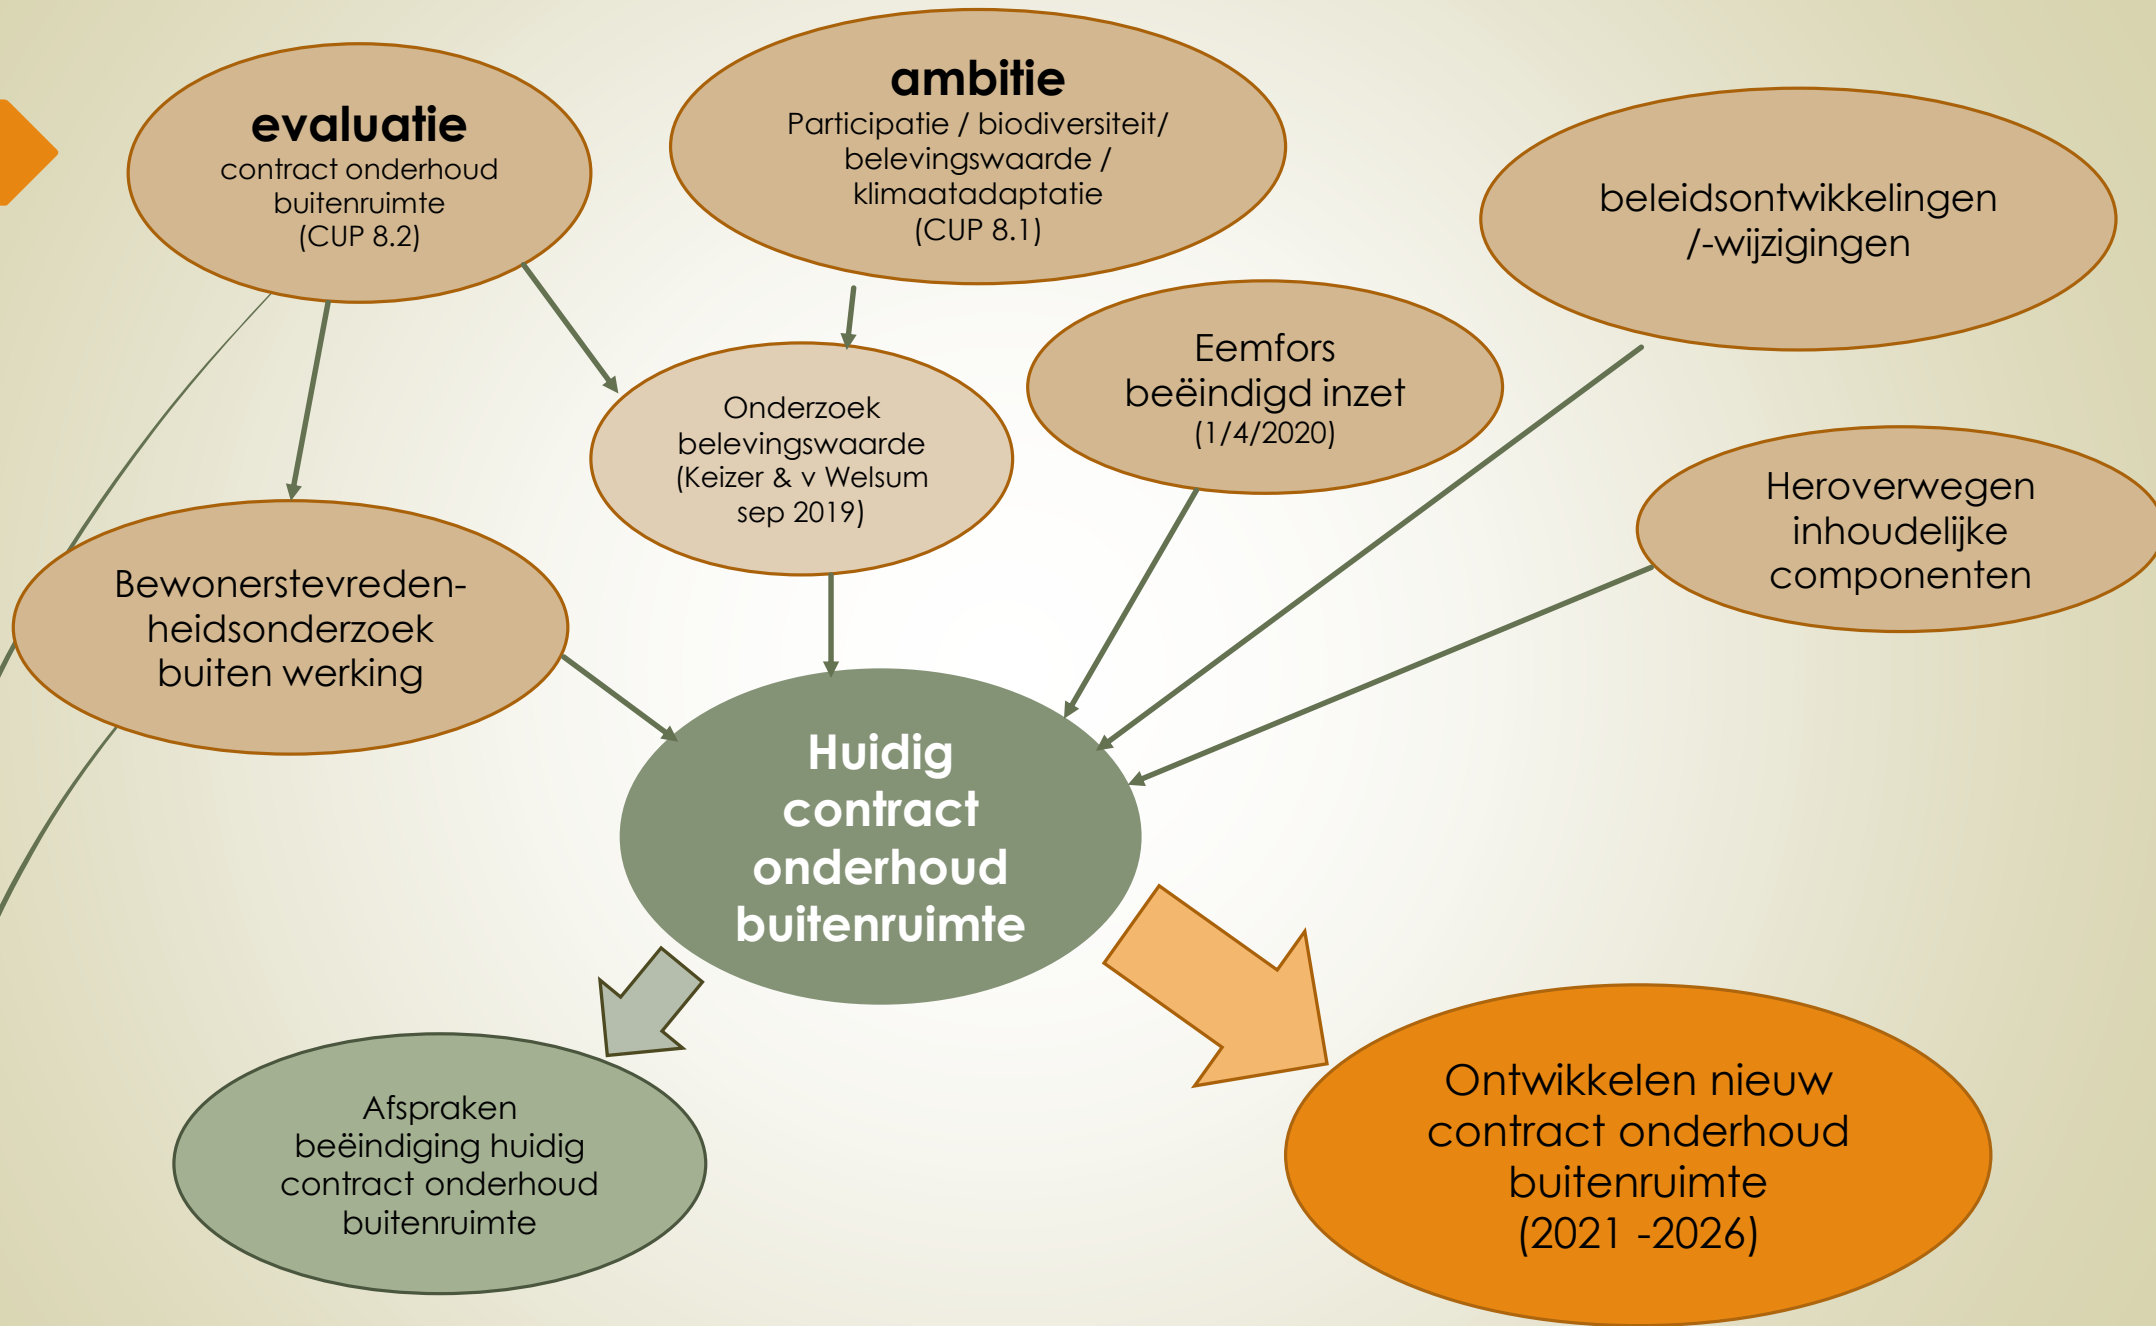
evaluatie
contract onderhoud buitenruimte (CUP 8.2)

ambitie
Participatie / biodiversiteit/ belevingswaarde / klimaatadaptatie (CUP 8.1)

beleidsontwikkelingen /-wijzigingen

Onderzoek belevingswaarde (Keizer & v Welsum sep 2019)

Eemfors beëindigd inzet (1/4/2020)

Heroverwegen inhoudelijke componenten

Bewonerstevredenheidsonderzoek buiten werking

Huidig contract onderhoud buitenruimte

Afspraken beëindiging huidig contract onderhoud buitenruimte

Ontwikkelen nieuw contract onderhoud buitenruimte (2021 -2026)